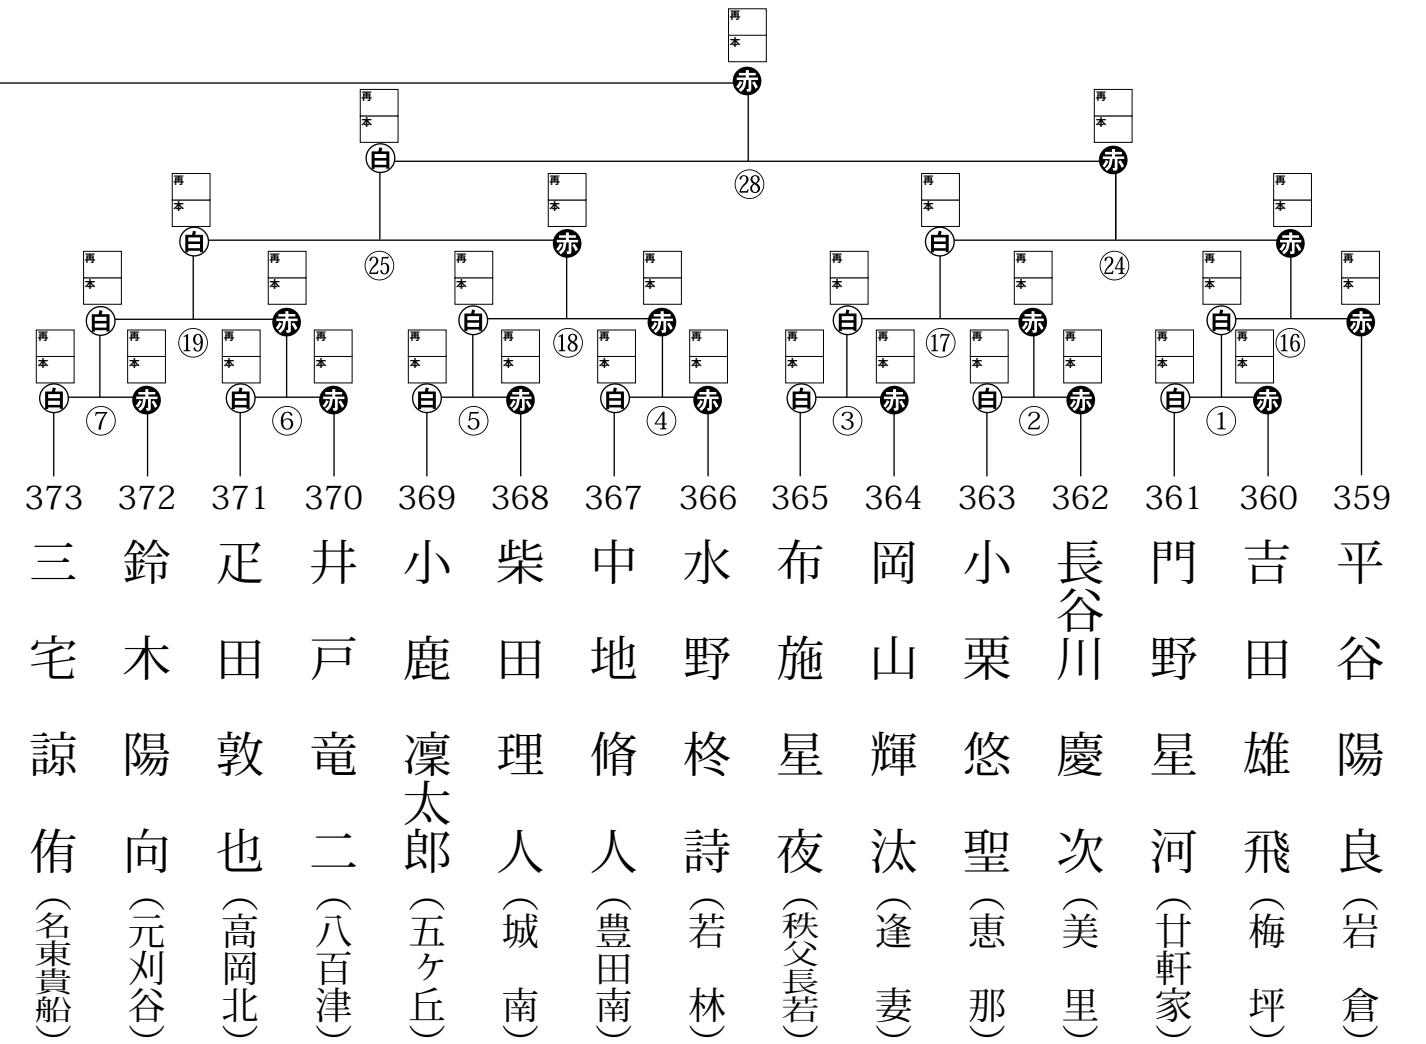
再
本
赤

再
本
白
再
本
赤
㉘

再
本
白
再
本
赤
再
本
白
再
本
赤
㉕ ㉔

再
本
白
再
本
赤
再
本
白
再
本
赤
再
本
白
再
本
赤
再
本
白
再
本
赤
再
本
赤
⑲ ⑱ ⑰ ⑯

再
本
白
再
本
赤
再
本
白
再
本
赤
再
本
白
再
本
赤
再
本
白
再
本
赤
再
本
白
再
本
赤
再
本
白
再
本
赤
再
本
白
再
本
赤
⑦ ⑥ ⑤ ④ ③ ② ①

373 三宅諒侑（名東貴船）
372 鈴木陽向（元刈谷）
371 疋田敦也（高岡北）
370 井戸竜二（八百津）
369 小鹿凜太郎（五ケ丘）
368 柴田理人（城南）
367 中地脩人（豊田南）
366 水野柊詩（若林）
365 布施星夜（秩父長若）
364 岡山輝汰（逢妻）
363 小栗悠聖（恵那）
362 長谷川慶次（美里）
361 門野星河（甘軒家）
360 吉田雄飛（梅坪）
359 平谷陽良（岩倉）